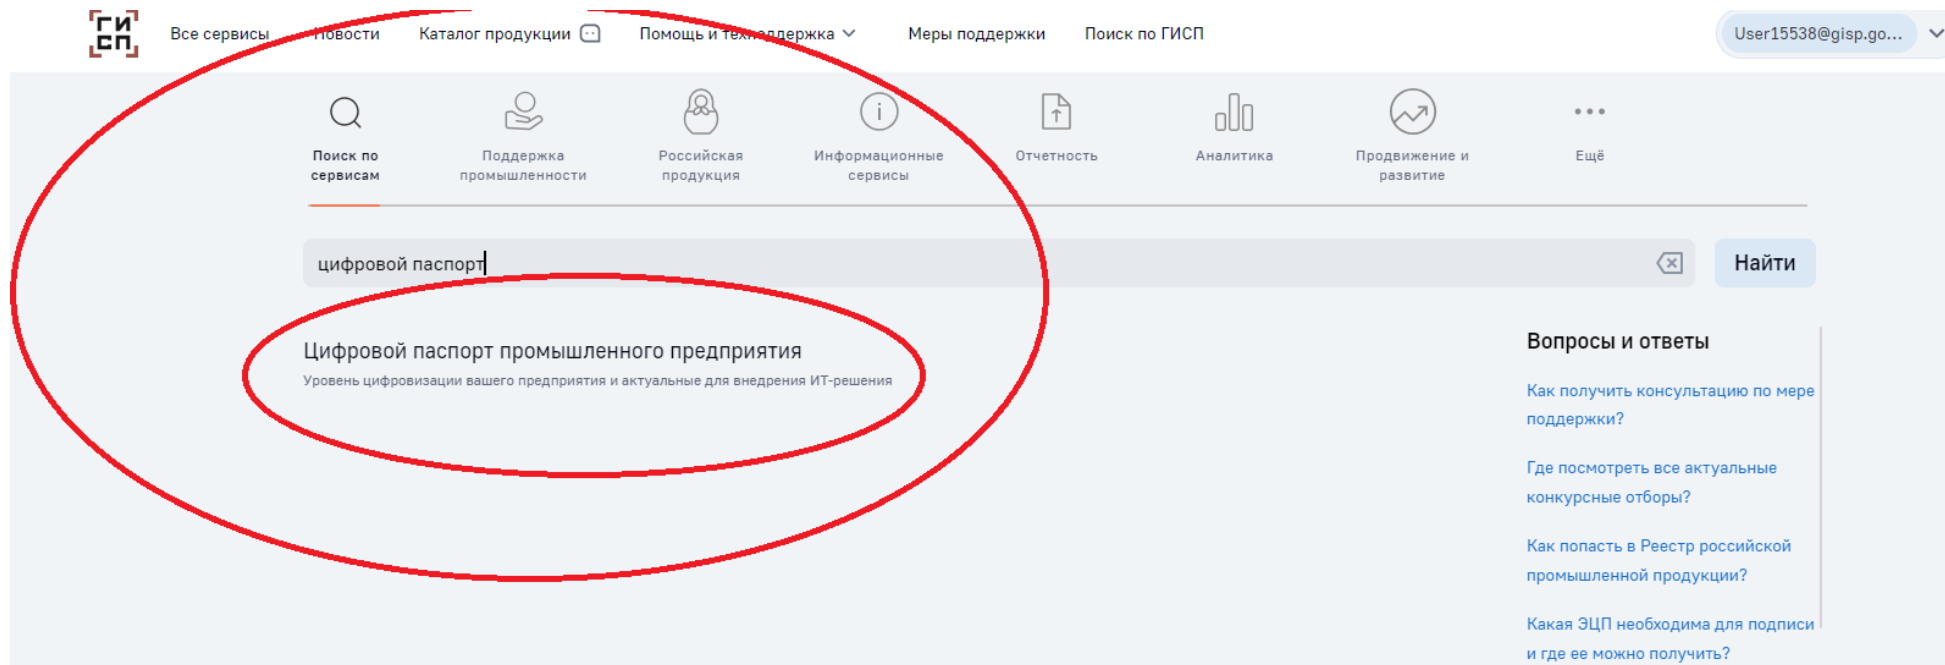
ГИ СП Все сервисы Новости Каталог продукции Помощь и техподдержка Меры поддержки Поиск по ГИСП User15538@gisp.go...

Поиск по сервисам
Поддержка промышленности
Российская продукция
Информационные сервисы
Отчетность
Аналитика
Продвижение и развитие
Ещё

цифровой паспорт

Найти

Цифровой паспорт промышленного предприятия
Уровень цифровизации вашего предприятия и актуальные для внедрения ИТ-решения

Вопросы и ответы
Как получить консультацию по мере поддержки?
Где посмотреть все актуальные конкурсные отборы?
Как попасть в Реестр российской промышленной продукции?
Какая ЭЦП необходима для подписи и где ее можно получить?